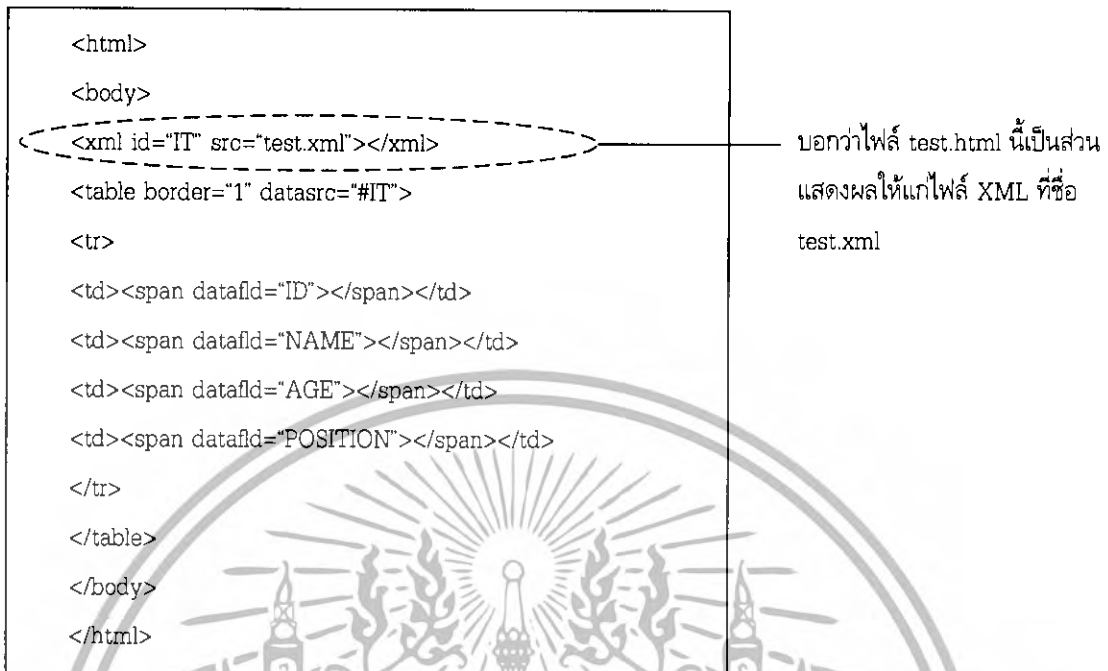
<html>

<body>

<xml id="IT" src="test.xml"></xml>

<table border="1" datasrc="#IT">

<tr>

<td><span datafld="ID"></span></td>

<td><span datafld="NAME"></span></td>

<td><span datafld="AGE"></span></td>

<td><span datafld="POSITION"></span></td>

</tr>

</table>

</body>

</html>

บอกว่าไฟล์ test.html นี้เป็นส่วนแสดงผลให้แก่ไฟล์ XML ที่ชื่อ test.xml